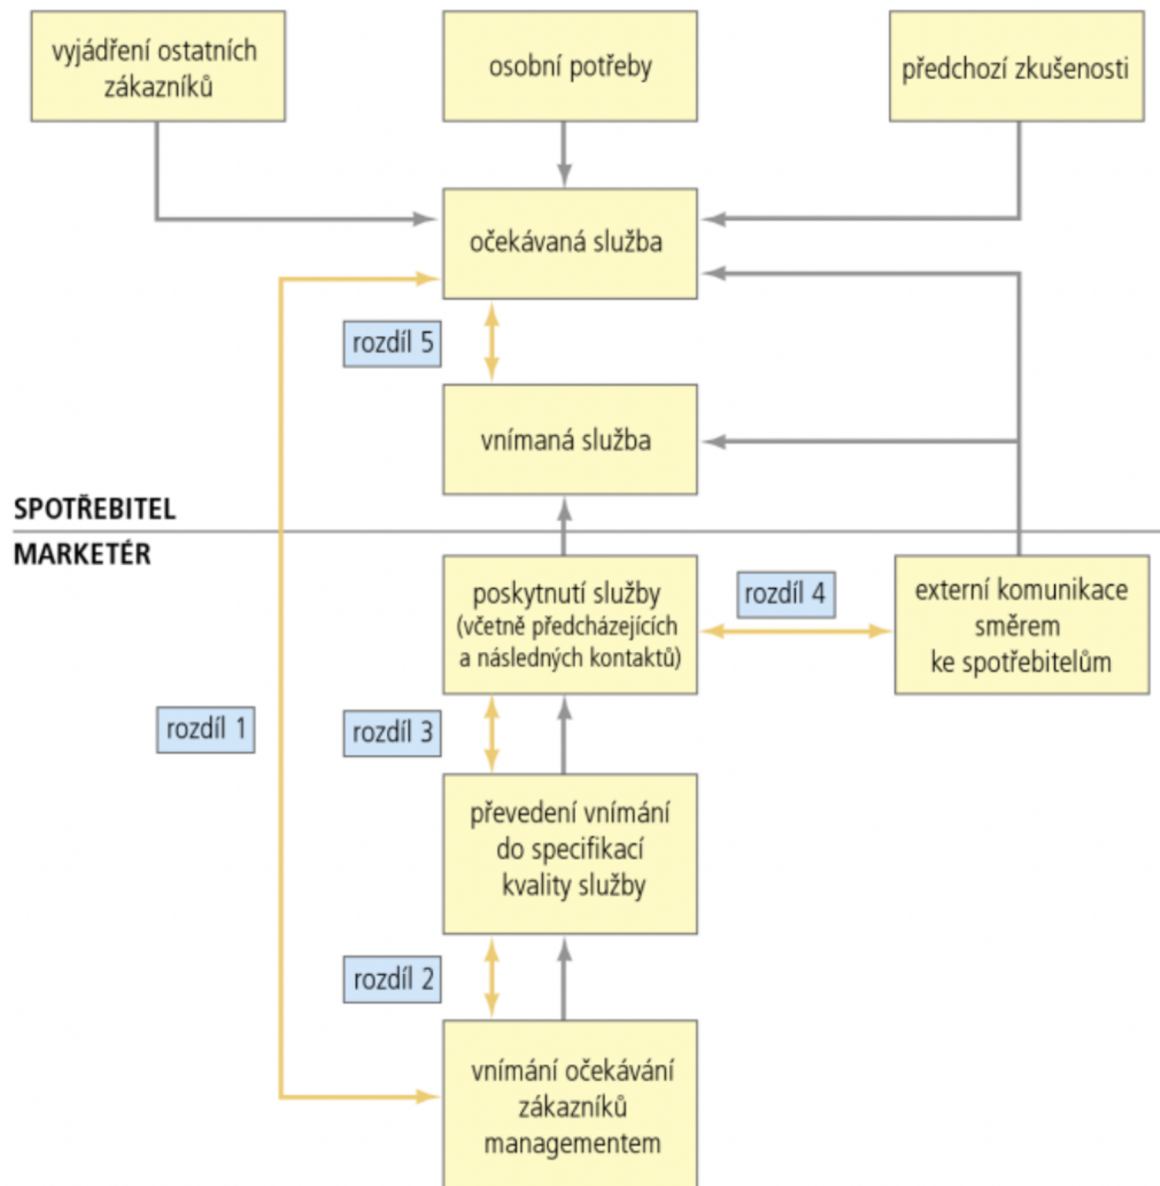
vyjádření ostatních zákazníků

osobní potřeby

předchozí zkušenosti

očekávaná služba

rozdíl 5

vnímaná služba

SPOTŘEBITEL

MARKETÉR

poskytnutí služby (včetně předcházejících a následných kontaktů)

rozdíl 4

externí komunikace směrem ke spotřebitelům

rozdíl 1

rozdíl 3

převedení vnímání do specifikací kvality služby

rozdíl 2

vnímání očekávání zákazníků managementem